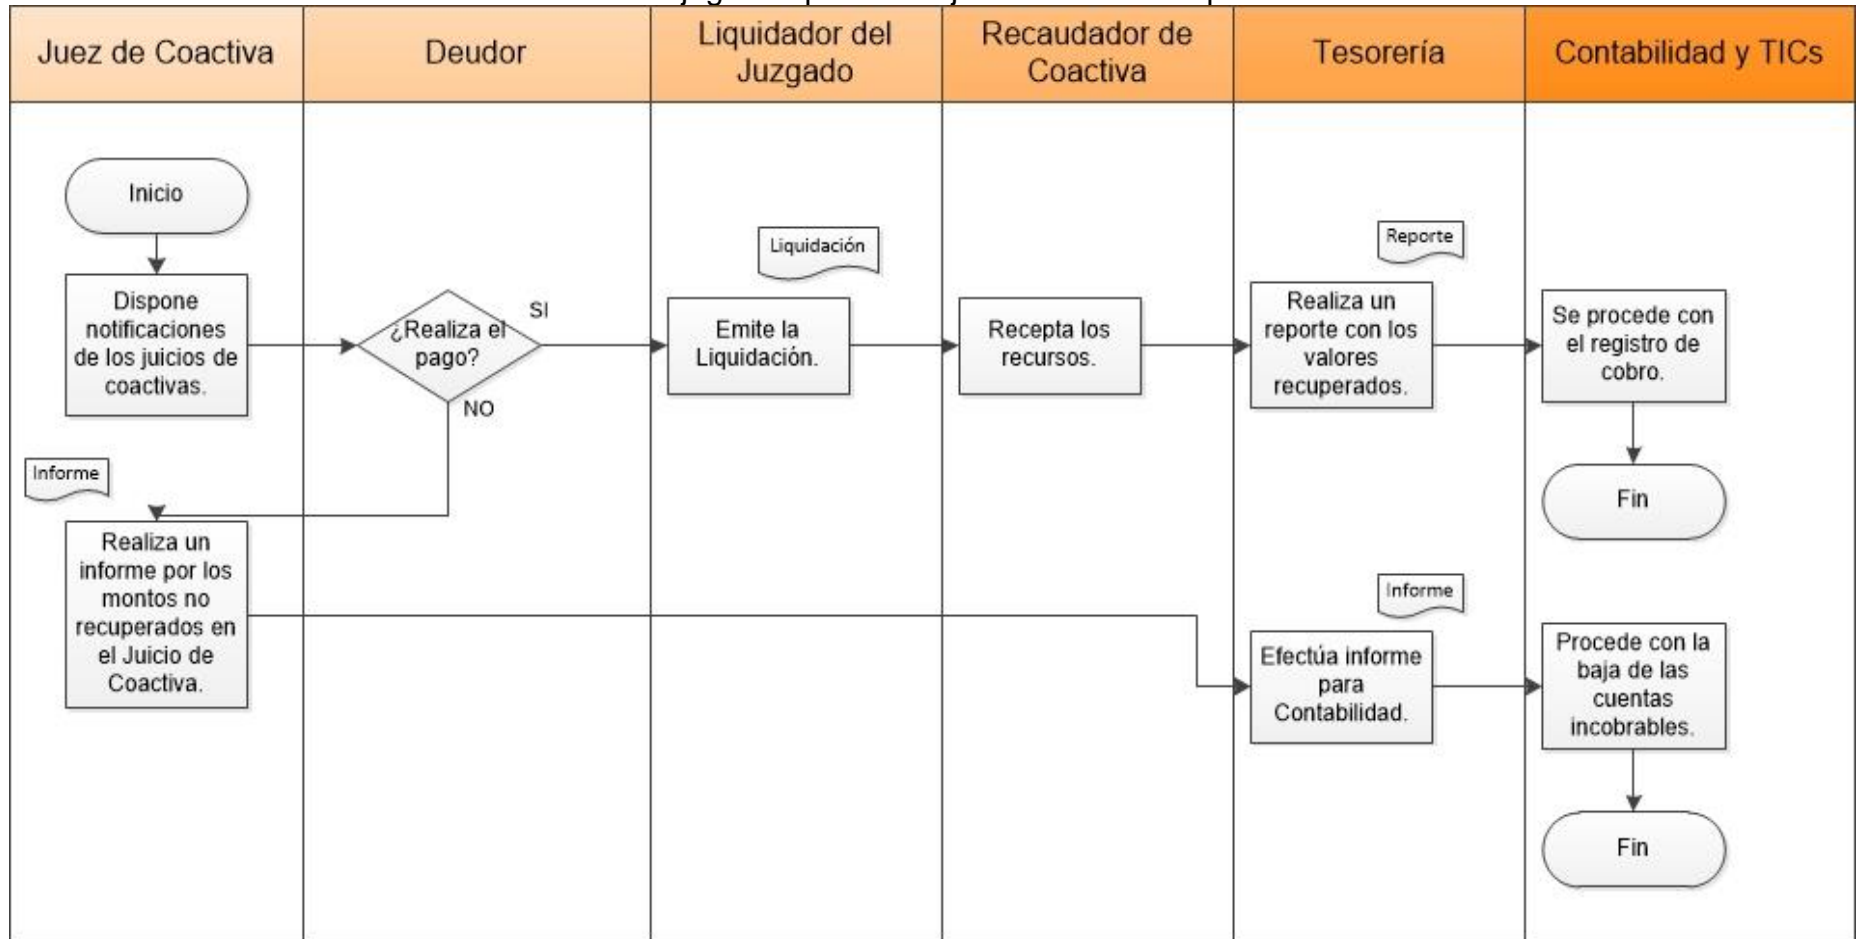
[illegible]

| Juez de Coactiva | Deudor | Liquidador del Juzgado | Recaudador de Coactiva | Tesorería | Contabilidad y TICs |
|---|---|---|---|---|---|

Inicio

Dispone notificaciones de los juicios de coactivas.

¿Realiza el pago?

SI

NO

Liquidación

Emite la Liquidación.

Recepta los recursos.

Reporte

Realiza un reporte con los valores recuperados.

Se procede con el registro de cobro.

Fin

Informe

Realiza un informe por los montos no recuperados en el Juicio de Coactiva.

Informe

Efectúa informe para Contabilidad.

Procede con la baja de las cuentas incobrables.

Fin